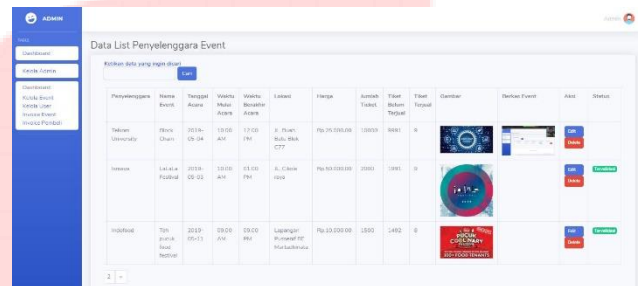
ADMIN

Admin

Menu

Dashboard

Kelola Admin

Dashboard
Kelola Event
Kelola User
Invoice Event
Invoice Pembeli

Data List Penyelenggara Event

Ketikan data yang ingin dicari

Cari

| Penyelenggara | Nama Event | Tanggal Acara | Waktu Mulai Acara | Waktu Berakhir Acara | Lokasi | Harga | Jumlah Tiket | Tiket Belum Terjual | Tiket Terjual | Gambar | Berkas Event | Aksi | Status |
|---|---|---|---|---|---|---|---|---|---|---|---|---|---|
| Telkom University | Block Chain | 2019-05-04 | 10:00 AM | 17:00 PM | Jl. Buah Batu Blok C77 | Rp.20.000,00 | 10000 | 9981 | 6 | | | Edit Delete | |
| Innovar | Lalala Festival | 2019-05-05 | 10:00 AM | 01:00 PM | Jl. Cikole raya | Rp.50.000,00 | 2000 | 1991 | 0 | | | Edit Delete | Terverifikasi |
| Indofood | Tim pucuk food festival | 2019-05-11 | 09:00 AM | 09:00 PM | Lapangan Puspalaf TNI Kamudsentra | Rp.10.000,00 | 1500 | 1482 | 0 | PUCUK CULINARY FESTIVAL 100+ FOOD TENANTS | | Edit Delete | Terverifikasi |

2 »